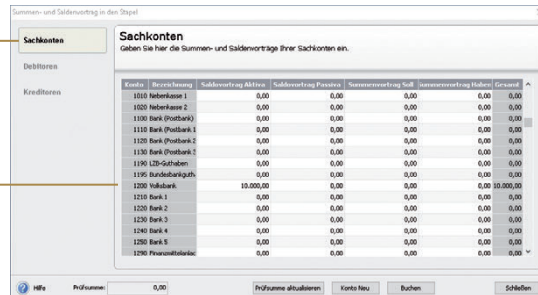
Summen- und Saldenvortrag in den Stapel

Sachkonten

Debitoren

Kreditoren

Sachkonten
Geben Sie hier die Summen- und Saldenvorträge Ihrer Sachkonten ein.

| Konto | Bezeichnung | Saldovortrag Aktiva | Saldovortrag Passiva | Summenvortrag Soll | Summenvortrag Haben | Gesamt |
|---|---|---|---|---|---|---|
| 1010 | Nebenkasse 1 | 0,00 | 0,00 | 0,00 | 0,00 | 0,00 |
| 1020 | Nebenkasse 2 | 0,00 | 0,00 | 0,00 | 0,00 | 0,00 |
| 1100 | Bank (Postbank) | 0,00 | 0,00 | 0,00 | 0,00 | 0,00 |
| 1110 | Bank (Postbank 1 | 0,00 | 0,00 | 0,00 | 0,00 | 0,00 |
| 1120 | Bank (Postbank 2 | 0,00 | 0,00 | 0,00 | 0,00 | 0,00 |
| 1130 | Bank (Postbank 3 | 0,00 | 0,00 | 0,00 | 0,00 | 0,00 |
| 1190 | LZB-Guthaben | 0,00 | 0,00 | 0,00 | 0,00 | 0,00 |
| 1195 | Bundesbankguth | 0,00 | 0,00 | 0,00 | 0,00 | 0,00 |
| 1200 | Volksbank | 10.000,00 | 0,00 | 0,00 | 0,00 | 10.000,00 |
| 1210 | Bank 1 | 0,00 | 0,00 | 0,00 | 0,00 | 0,00 |
| 1220 | Bank 2 | 0,00 | 0,00 | 0,00 | 0,00 | 0,00 |
| 1230 | Bank 3 | 0,00 | 0,00 | 0,00 | 0,00 | 0,00 |
| 1240 | Bank 4 | 0,00 | 0,00 | 0,00 | 0,00 | 0,00 |
| 1250 | Bank 5 | 0,00 | 0,00 | 0,00 | 0,00 | 0,00 |
| 1290 | Finanzmittelanlag | 0,00 | 0,00 | 0,00 | 0,00 | 0,00 |

Hilfe Prüfsumme: 0,00 Prüfsumme aktualisieren Konto Neu Buchen Schließen